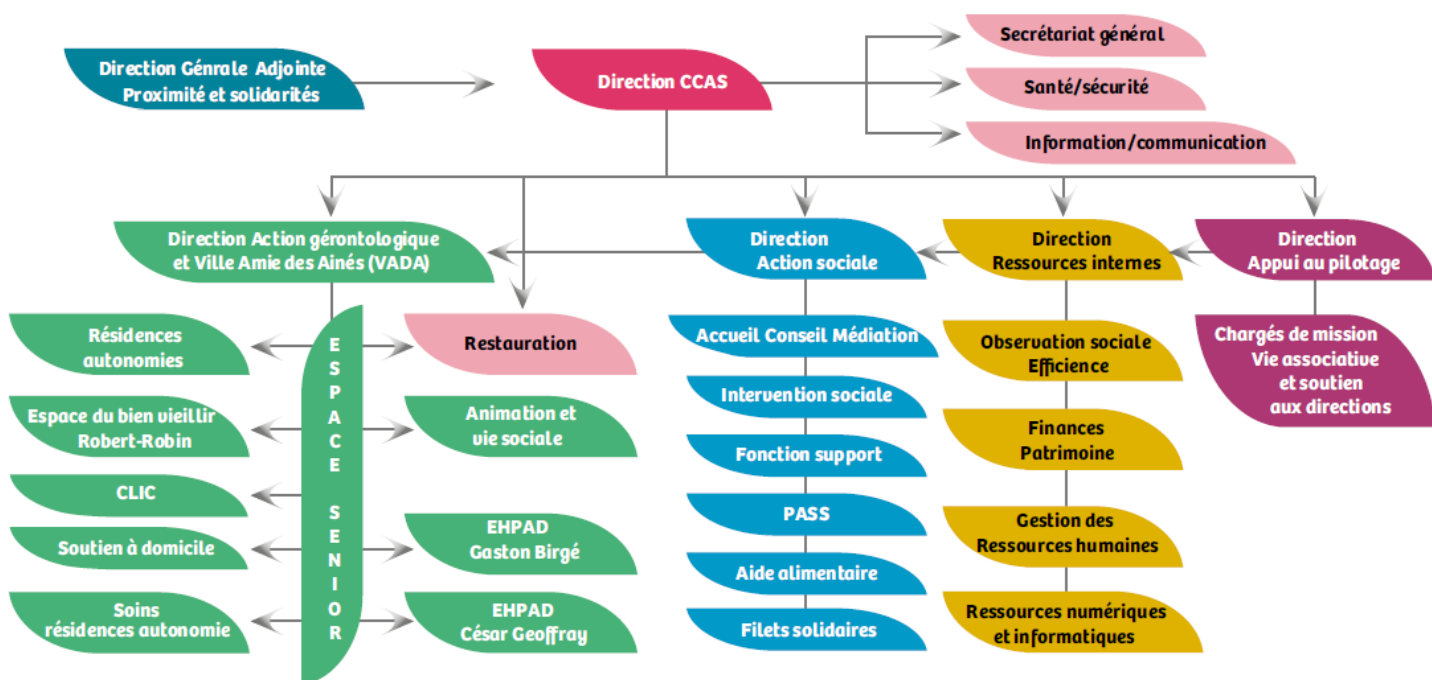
Direction Génrale Adjointe
Proximité et solidarités

Direction CCAS

Secrétariat général

Santé/sécurité

Information/communication

Direction Action gérontologique
et Ville Amie des Ainés (VADA)

Direction
Action sociale

Direction
Ressources internes

Direction
Appui au pilotage

Résidences
autonomies

Espace du bien vieillir
Robert-Robin

CLIC

Soutien à domicile

Soins
résidences autonomie

ESPACE SENIOR

Restauration

Animation et
vie sociale

EHPAD
Gaston Birgé

EHPAD
César Geoffray

Accueil Conseil Médiation

Intervention sociale

Fonction support

PASS

Aide alimentaire

Filets solidaires

Observation sociale
Efficience

Finances
Patrimoine

Gestion des
Ressources humaines

Ressources numériques
et informatiques

Chargés de mission
Vie associative
et soutien
aux directions